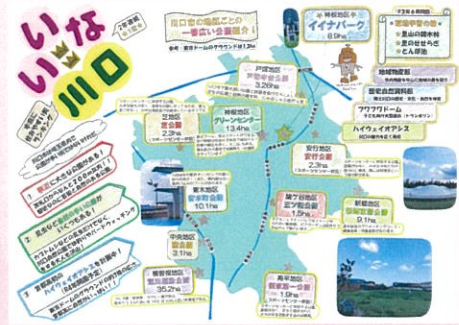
いいな川口

川口市の地区ごとの一番広い公園紹介

参考：東京ドームのグラウンド約1.3ha

戸塚地区
戸塚中台公園
3.26ha

神根地区
イイナパーク
6.9ha

神根地区
グリーンセンター
13.4ha

芝地区
芝公園
2.3ha

安行地区
安行公園
2.3ha

青木地区
青木町公園
10.1ha

鳩ケ谷地区
鳩ケ谷公園
1.5ha

新郷地区
新郷運動公園
9.1ha

中央地区
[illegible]公園
3.1ha

横曽根地区
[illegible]公園
35.2ha

南平地区
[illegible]公園
1.9ha

ハイウェイオアシス

フラワードーム

地域物産館

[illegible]